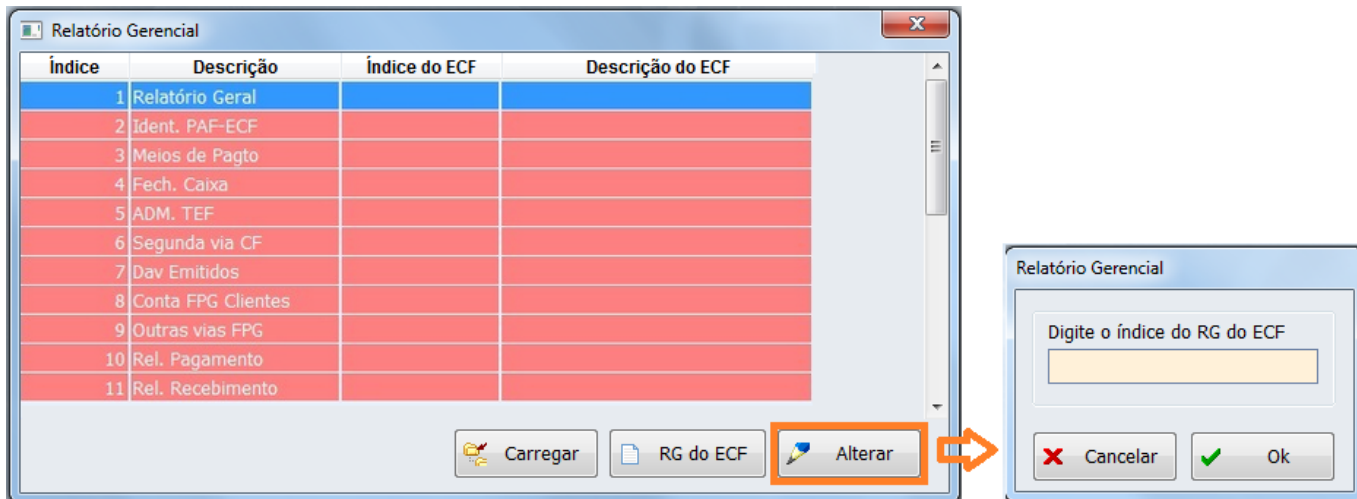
Relatório Gerencial

| Índice | Descrição | Índice do ECF | Descrição do ECF |
|---|---|---|---|
| 1 | Relatório Geral | | |
| 2 | Ident. PAF-ECF | | |
| 3 | Meios de Pagto | | |
| 4 | Fech. Caixa | | |
| 5 | ADM. TEF | | |
| 6 | Segunda via CF | | |
| 7 | Dav Emitidos | | |
| 8 | Conta FPG Clientes | | |
| 9 | Outras vias FPG | | |
| 10 | Rel. Pagamento | | |
| 11 | Rel. Recebimento | | |

Carregar
RG do ECF
Alterar

Relatório Gerencial

Digite o índice do RG do ECF

Cancelar
Ok